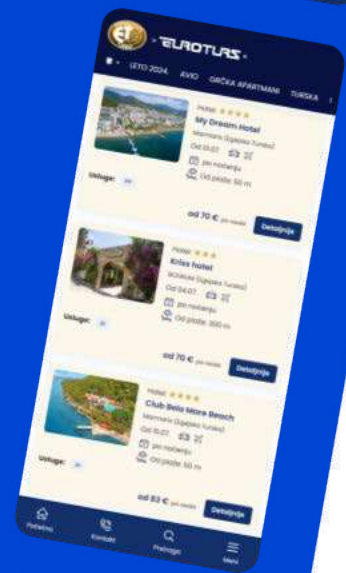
ET
EUROTURS

LETO 2024. AVIO GRČKA APARTMANI TURSKA

Hotel
My Dream Hotel
Marmaris (Egejska Turska)
Od 01.07.
po noćenju
Od plaže: 50 m
Usluge:
od 70 € po osobi
Detaljnije

Hotel
Kriss hotel
BODRUM (Egejska Turska)
Od 04.07.
po noćenju
Od plaže: 300 m
Usluge:
od 70 € po osobi
Detaljnije

Hotel
Club Bella More Beach
Marmaris (Egejska Turska)
Od 15.07.
po noćenju
Od plaže: 50 m
Usluge:
od 83 € po osobi
Detaljnije

Početna
Kontakt
Pretraga
Meni